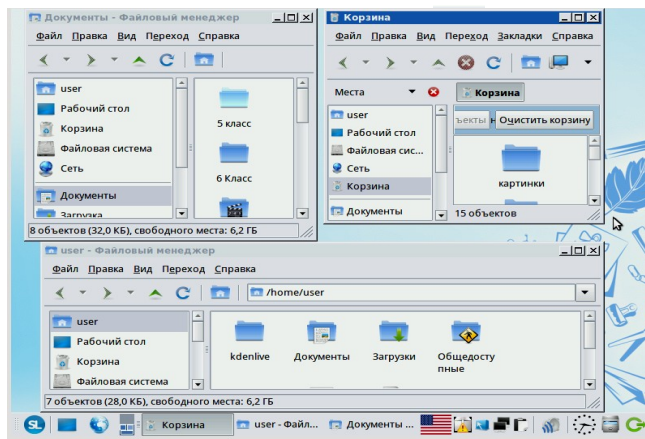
Документы - Файловый менеджер
Файл Правка Вид Переход Справка
user
Рабочий стол
Корзина
Файловая система
Сеть
Документы
Загрузки
5 класс
6 Класс
8 объектов (32,0 КБ), свободного места: 6,2 ГБ

Корзина
Файл Правка Вид Переход Закладки Справка
Места
Корзина
user
Рабочий стол
Файловая сис...
Сеть
Корзина
Документы
ъекты н
Очистить корзину
картинки
15 объектов

user - Файловый менеджер
Файл Правка Вид Переход Справка
/home/user
user
Рабочий стол
Корзина
Файловая система
kdenlive
Документы
Загрузки
Общедоступные
7 объектов (28,0 КБ), свободного места: 6,2 ГБ

SL
Корзина
user - Файл...
Документы ...